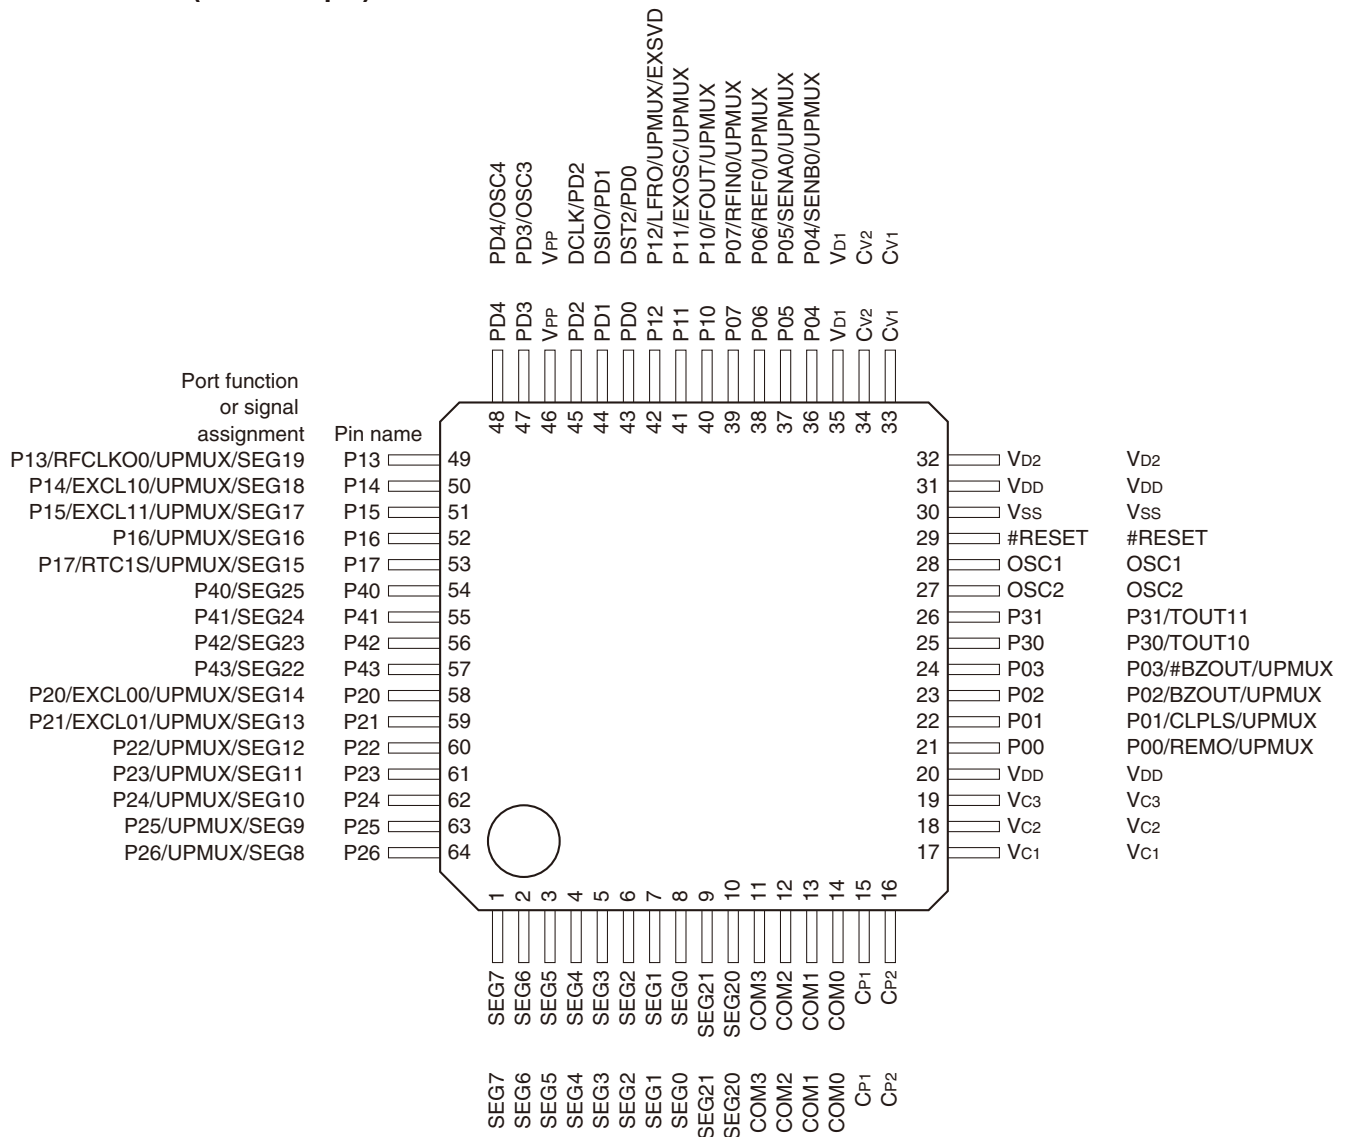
PD4/OSC4
PD3/OSC3
$V_{PP}$
DCLK/PD2
DSIO/PD1
DST2/PD0
P12/LFRO/UPMUX/EXSVD
P11/EXOSC/UPMUX
P10/FOUT/UPMUX
P07/RFIN0/UPMUX
P06/REF0/UPMUX
P05/SENA0/UPMUX
P04/SENB0/UPMUX
$V_{D1}$
$C_{V2}$
$C_{V1}$

PD4 PD3 $V_{PP}$ PD2 PD1 PD0 P12 P11 P10 P07 P06 P05 P04 $V_{D1}$ $C_{V2}$ $C_{V1}$

48 47 46 45 44 43 42 41 40 39 38 37 36 35 34 33

Port function or signal assignment
Pin name

P13/RFCLKO0/UPMUX/SEG19 P13 49
P14/EXCL10/UPMUX/SEG18 P14 50
P15/EXCL11/UPMUX/SEG17 P15 51
P16/UPMUX/SEG16 P16 52
P17/RTC1S/UPMUX/SEG15 P17 53
P40/SEG25 P40 54
P41/SEG24 P41 55
P42/SEG23 P42 56
P43/SEG22 P43 57
P20/EXCL00/UPMUX/SEG14 P20 58
P21/EXCL01/UPMUX/SEG13 P21 59
P22/UPMUX/SEG12 P22 60
P23/UPMUX/SEG11 P23 61
P24/UPMUX/SEG10 P24 62
P25/UPMUX/SEG9 P25 63
P26/UPMUX/SEG8 P26 64

32 $V_{D2}$ $V_{D2}$
31 $V_{DD}$ $V_{DD}$
30 $V_{SS}$ $V_{SS}$
29 #RESET #RESET
28 OSC1 OSC1
27 OSC2 OSC2
26 P31 P31/TOUT11
25 P30 P30/TOUT10
24 P03 P03/#BZOUT/UPMUX
23 P02 P02/BZOUT/UPMUX
22 P01 P01/CLPLS/UPMUX
21 P00 P00/REMO/UPMUX
20 $V_{DD}$ $V_{DD}$
19 $V_{C3}$ $V_{C3}$
18 $V_{C2}$ $V_{C2}$
17 $V_{C1}$ $V_{C1}$

1 2 3 4 5 6 7 8 9 10 11 12 13 14 15 16

SEG7 SEG6 SEG5 SEG4 SEG3 SEG2 SEG1 SEG0 SEG21 SEG20 COM3 COM2 COM1 COM0 $C_{P1}$ $C_{P2}$

SEG7 SEG6 SEG5 SEG4 SEG3 SEG2 SEG1 SEG0 SEG21 SEG20 COM3 COM2 COM1 COM0 $C_{P1}$ $C_{P2}$